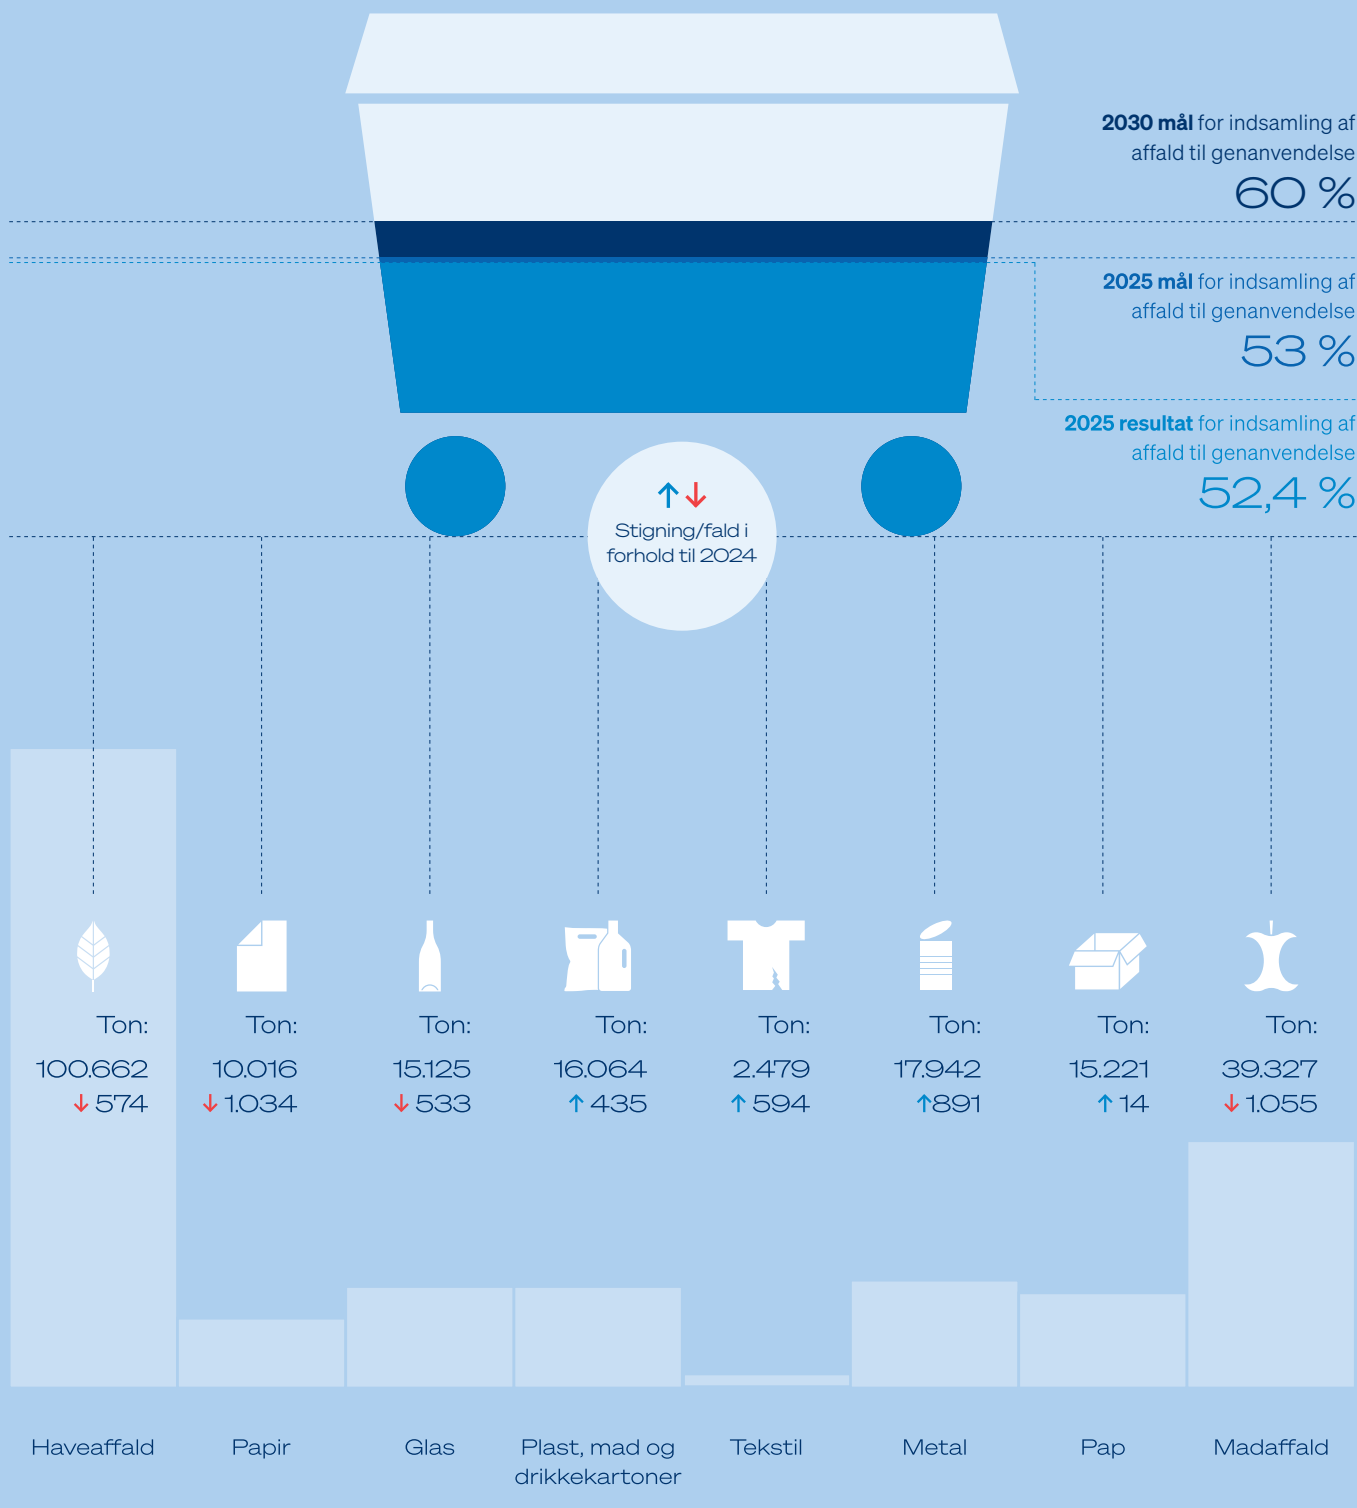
**2030 mål** for indsamling af affald til genanvendelse
60 %

**2025 mål** for indsamling af affald til genanvendelse
53 %

**2025 resultat** for indsamling af affald til genanvendelse
52,4 %

↑↓ Stigning/fald i forhold til 2024

| Haveaffald | Papir | Glas | Plast, mad og drikkekartoner | Tekstil | Metal | Pap | Madaffald |
|---|---|---|---|---|---|---|---|
| Ton: 100.662 ↓ 574 | Ton: 10.016 ↓ 1.034 | Ton: 15.125 ↓ 533 | Ton: 16.064 ↑ 435 | Ton: 2.479 ↑ 594 | Ton: 17.942 ↑891 | Ton: 15.221 ↑ 14 | Ton: 39.327 ↓ 1.055 |